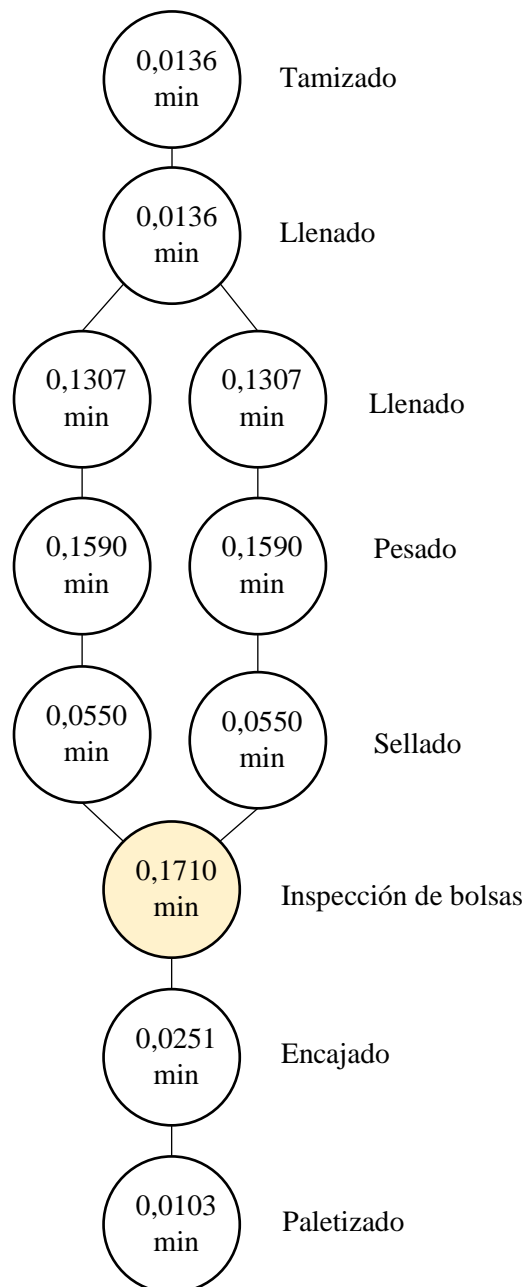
0,0136 min

Tamizado

0,0136 min

Llenado

0,1307 min

0,1307 min

Llenado

0,1590 min

0,1590 min

Pesado

0,0550 min

0,0550 min

Sellado

0,1710 min

Inspección de bolsas

0,0251 min

Encajado

0,0103 min

Paletizado